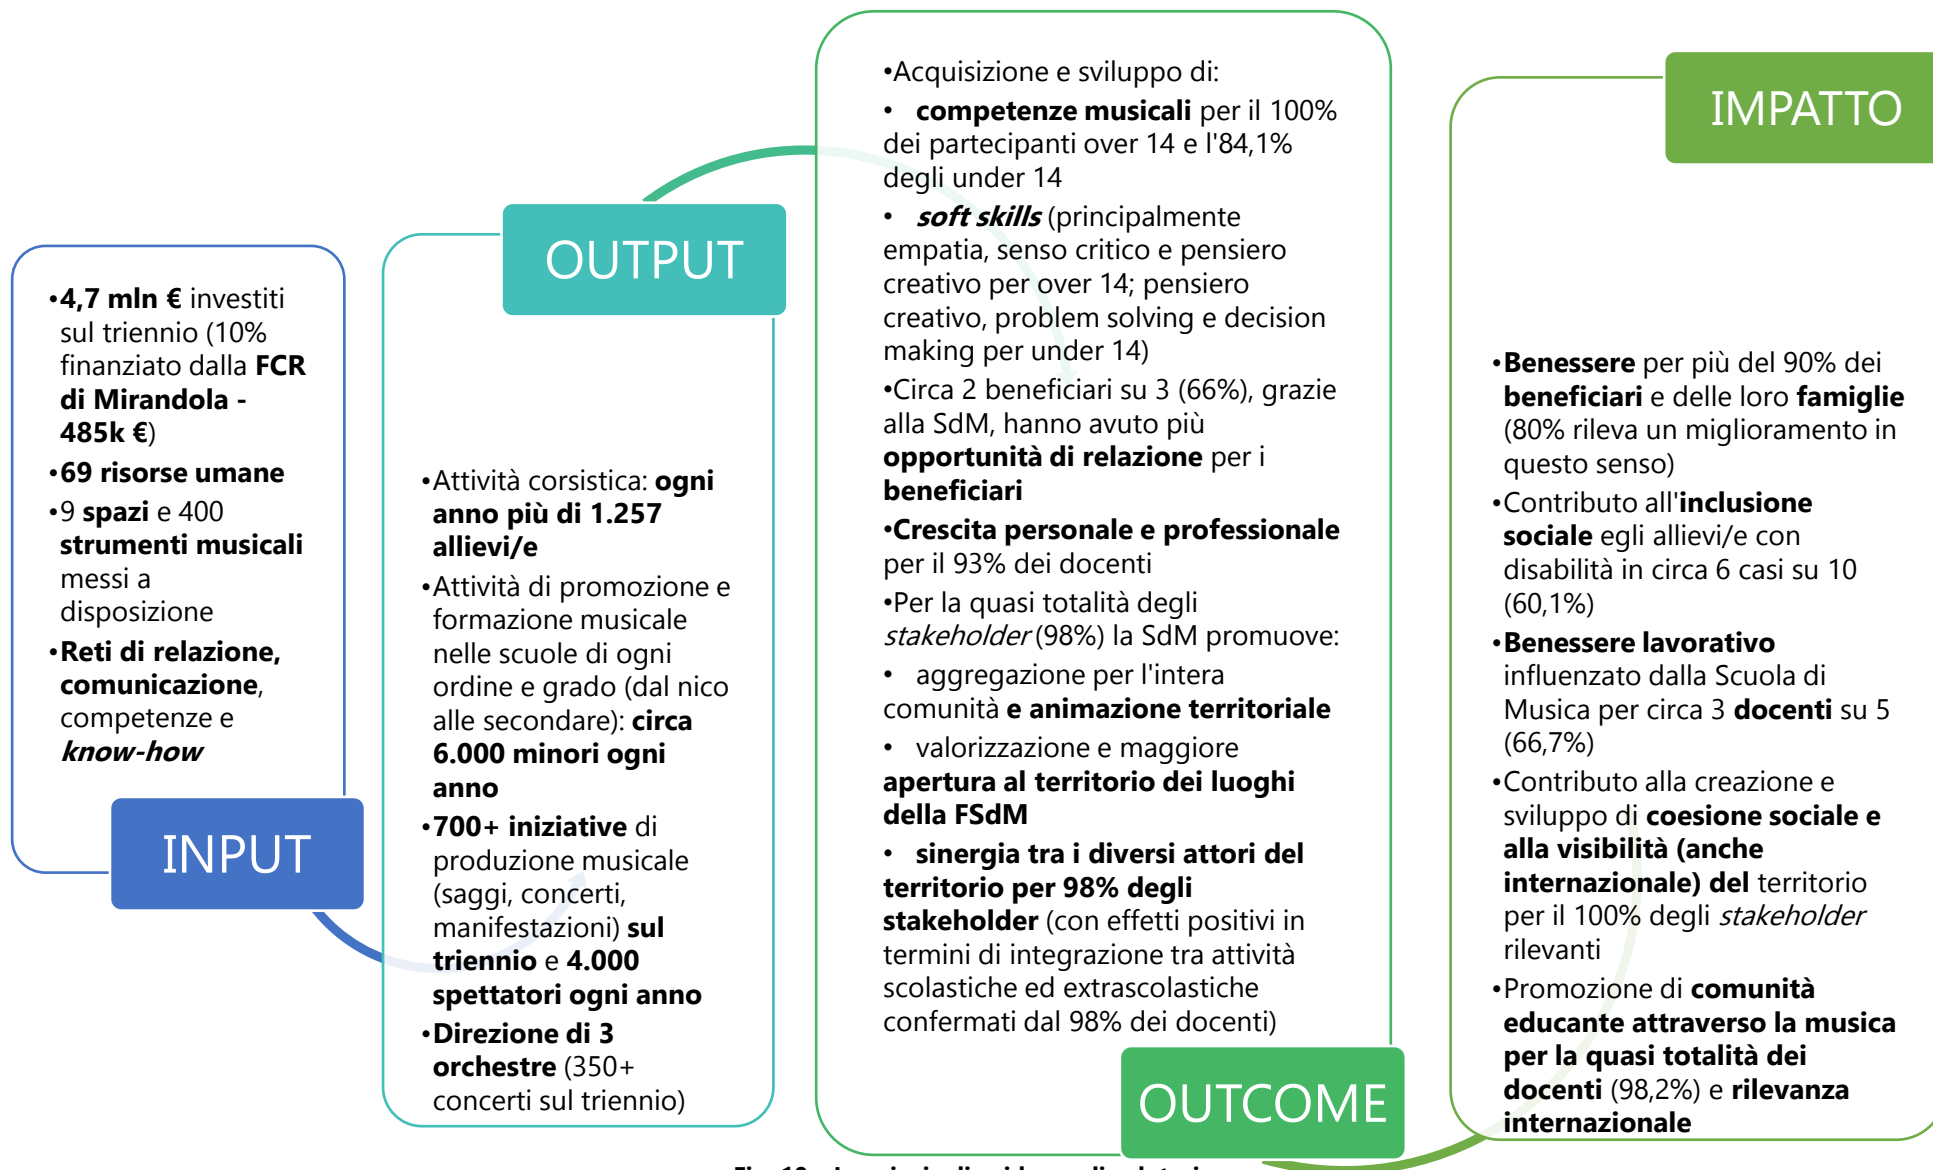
•4,7 mln € investiti sul triennio (10% finanziato dalla FCR di Mirandola - 485k €)
•69 risorse umane
•9 spazi e 400 strumenti musicali messi a disposizione
•Reti di relazione, comunicazione, competenze e know-how

INPUT

OUTPUT

•Attività corsistica: ogni anno più di 1.257 allievi/e
•Attività di promozione e formazione musicale nelle scuole di ogni ordine e grado (dal nico alle secondare): circa 6.000 minori ogni anno
•700+ iniziative di produzione musicale (saggi, concerti, manifestazioni) sul triennio e 4.000 spettatori ogni anno
•Direzione di 3 orchestre (350+ concerti sul triennio)

•Acquisizione e sviluppo di:
• competenze musicali per il 100% dei partecipanti over 14 e l'84,1% degli under 14
• soft skills (principalmente empatia, senso critico e pensiero creativo per over 14; pensiero creativo, problem solving e decision making per under 14)
•Circa 2 beneficiari su 3 (66%), grazie alla SdM, hanno avuto più opportunità di relazione per i beneficiari
•Crescita personale e professionale per il 93% dei docenti
•Per la quasi totalità degli stakeholder (98%) la SdM promuove:
• aggregazione per l'intera comunità e animazione territoriale
• valorizzazione e maggiore apertura al territorio dei luoghi della FSdM
• sinergia tra i diversi attori del territorio per 98% degli stakeholder (con effetti positivi in termini di integrazione tra attività scolastiche ed extrascolastiche confermati dal 98% dei docenti)

OUTCOME

IMPATTO

•Benessere per più del 90% dei beneficiari e delle loro famiglie (80% rileva un miglioramento in questo senso)
•Contributo all'inclusione sociale egli allievi/e con disabilità in circa 6 casi su 10 (60,1%)
•Benessere lavorativo influenzato dalla Scuola di Musica per circa 3 docenti su 5 (66,7%)
•Contributo alla creazione e sviluppo di coesione sociale e alla visibilità (anche internazionale) del territorio per il 100% degli stakeholder rilevanti
•Promozione di comunità educante attraverso la musica per la quasi totalità dei docenti (98,2%) e rilevanza internazionale